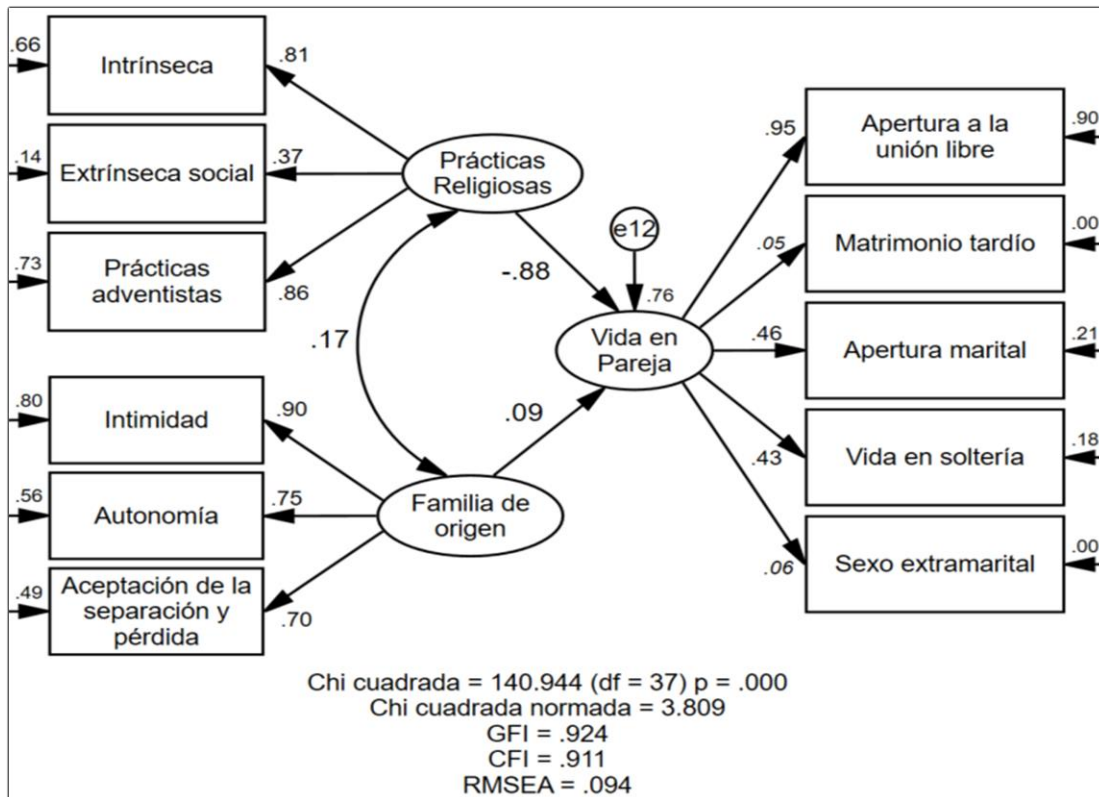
.66
Intrínseca
.81
.14
Extrínseca social
.37
.73
Prácticas adventistas
.86
Prácticas Religiosas
.17
-.88
e12
.76
Vida en Pareja
.09
.80
Intimidad
.90
.56
Autonomía
.75
.49
Aceptación de la separación y pérdida
.70
Familia de origen
.95
Apertura a la unión libre
.90
.05
Matrimonio tardío
.00
.46
Apertura marital
.21
.43
Vida en soltería
.18
.06
Sexo extramarital
.00

Chi cuadrada = 140.944 (df = 37) p = .000
Chi cuadrada normada = 3.809
GFI = .924
CFI = .911
RMSEA = .094